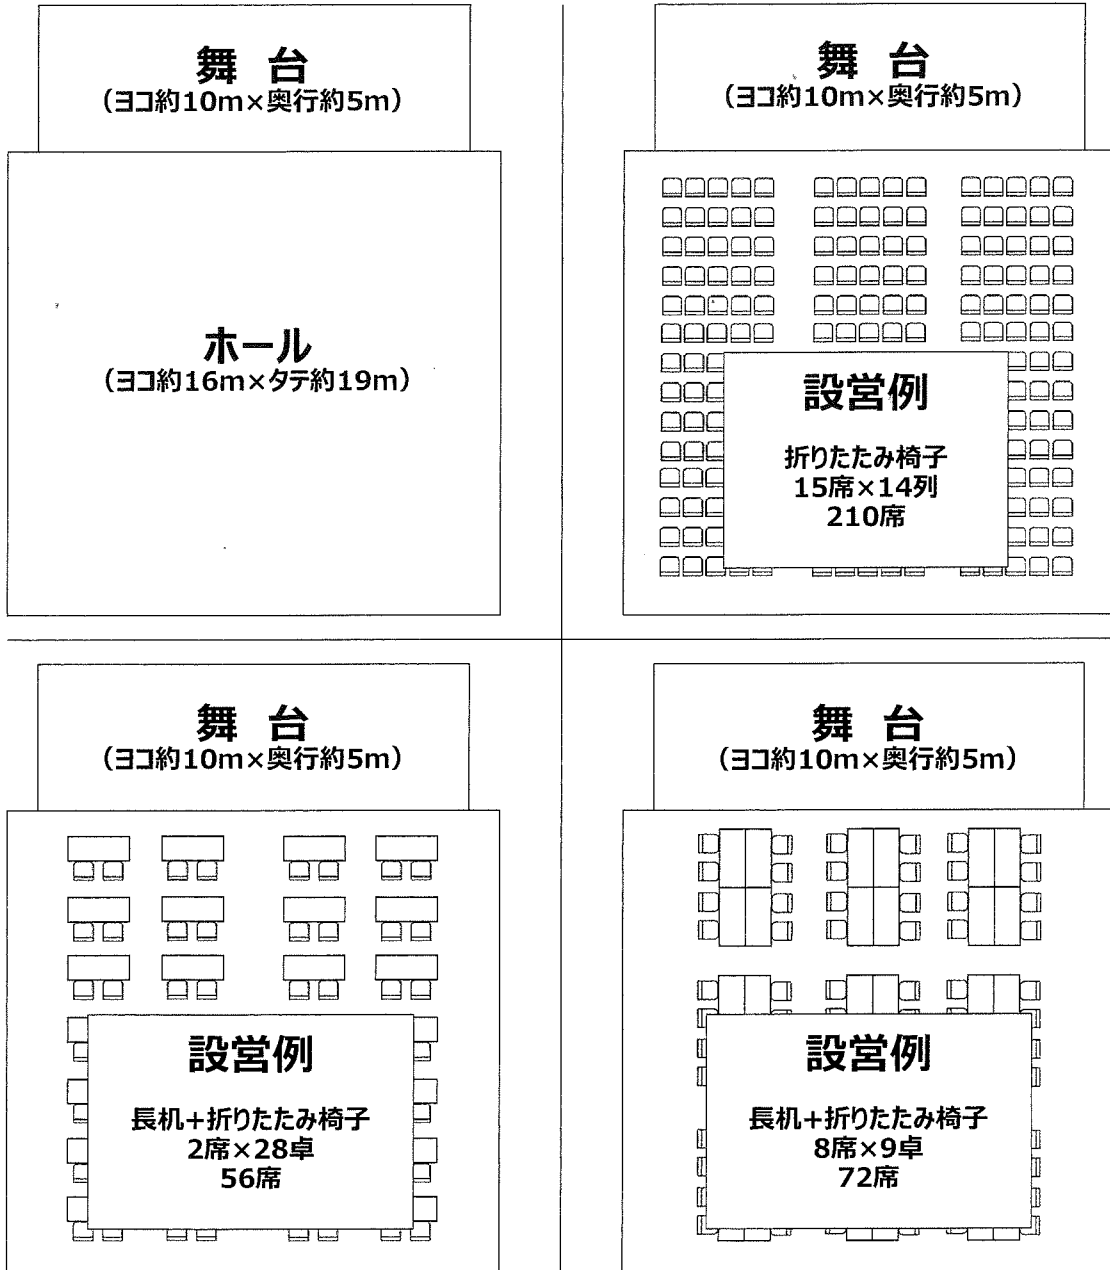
舞　台
(ヨコ約10m×奥行約5m)

ホール
(ヨコ約16m×タテ約19m)

舞　台
(ヨコ約10m×奥行約5m)

設営例
折りたたみ椅子
15席×14列
210席

舞　台
(ヨコ約10m×奥行約5m)

設営例
長机+折りたたみ椅子
2席×28卓
56席

舞　台
(ヨコ約10m×奥行約5m)

設営例
長机+折りたたみ椅子
8席×9卓
72席